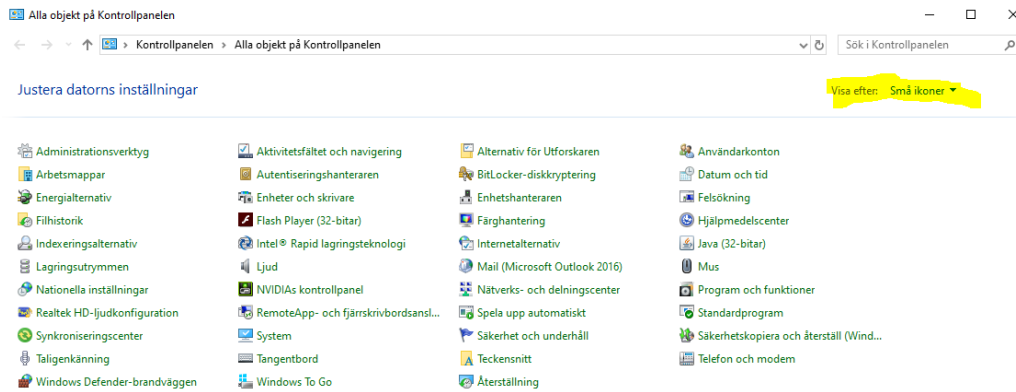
Alla objekt på Kontrollpanelen

Kontrollpanelen > Alla objekt på Kontrollpanelen

Sök i Kontrollpanelen

Justera datorns inställningar

Visa efter: Små ikoner

Administrationsverktyg
Arbetsmappar
Energialternativ
Filhistorik
Indexeringsalternativ
Lagringsutrymmen
Nationella inställningar
Realtek HD-ljudkonfiguration
Synkroniseringscenter
Taligenkänning
Windows Defender-brandväggen

Aktivitetsfältet och navigering
Autentiseringshanteraren
Enheter och skrivare
Flash Player (32-bitar)
Intel® Rapid lagringsteknologi
Ljud
NVIDIAs kontrollpanel
RemoteApp- och fjärrskrivbordsansl...
System
Tangentbord
Windows To Go

Alternativ för Utforskaren
BitLocker-diskkryptering
Enhetshanteraren
Färghantering
Internetalternativ
Mail (Microsoft Outlook 2016)
Nätverks- och delningscenter
Spela upp automatiskt
Säkerhet och underhåll
Teckensnitt
Återställning

Användarkonton
Datum och tid
Felsökning
Hjälpmedelscenter
Java (32-bitar)
Mus
Program och funktioner
Standardprogram
Säkerhetskopiera och återställ (Wind...
Telefon och modem